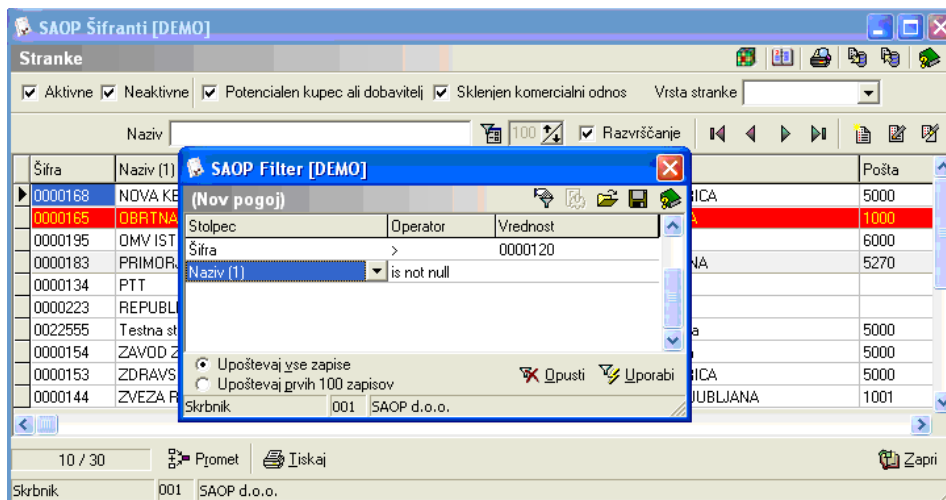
SAOP Šifranti [DEMO]

Stranke

Aktivne Neaktivne Potencialen kupec ali dobavitelj Sklenjen komercialni odnos Vrsta stranke

Naziv 100 Razvrščanje

| Šifra | Naziv (1) | | Pošta |
|---|---|---|---|
| 0000168 | NOVA KE | ICA | 5000 |
| 0000165 | OBRTNA | A | 1000 |
| 0000195 | OMV IST | | 6000 |
| 0000183 | PRIMORJ | NA | 5270 |
| 0000134 | PTT | | |
| 0000223 | REPUBLI | | |
| 0022555 | Testna st | a | 5000 |
| 0000154 | ZAVOD Z | | 5000 |
| 0000153 | ZDRAVS | ICA | 5000 |
| 0000144 | ZVEZA R | UBLJANA | 1001 |

10 / 30 Promet Tiskaj Zapri

Skrbnik 001 SAOP d.o.o.

SAOP Filter [DEMO]

(Nov pogoj)

| Stolpec | Operator | Vrednost |
|---|---|---|
| Šifra | > | 0000120 |
| Naziv (1) | is not null | |

Upoštevaj vse zapise
Upoštevaj prvih 100 zapisov

Opusti Uporabi

Skrbnik 001 SAOP d.o.o.